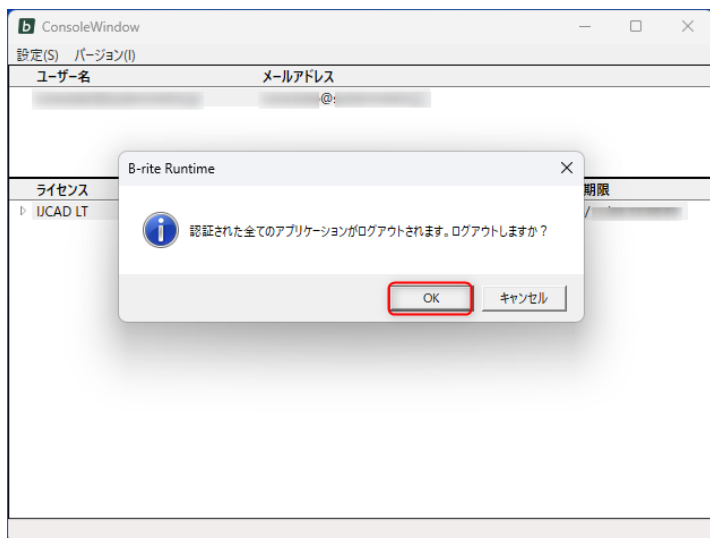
b ConsoleWindow

設定(S) バージョン(I)

ユーザー名 | メールアドレス

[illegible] | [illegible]@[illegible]

ライセンス | 期限

IJCAD LT | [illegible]

B-rite Runtime

認証された全てのアプリケーションがログアウトされます。ログアウトしますか？

OK キャンセル